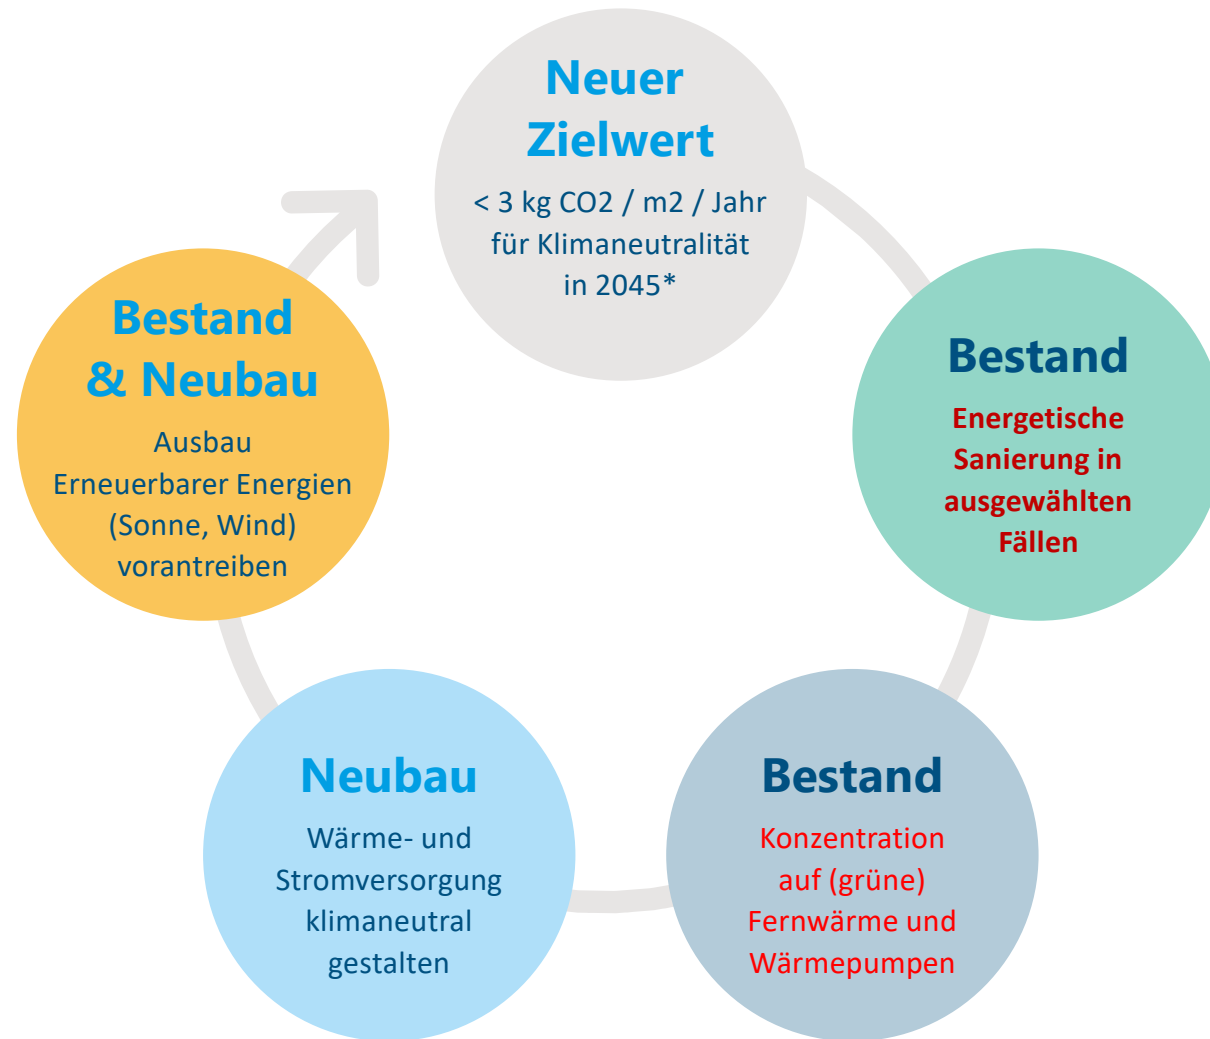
Neuer Zielwert

< 3 kg CO2 / m2 / Jahr für Klimaneutralität in 2045*

Bestand

Energetische Sanierung in ausgewählten Fällen

Bestand

Konzentration auf (grüne) Fernwärme und Wärmepumpen

Neubau

Wärme- und Stromversorgung klimaneutral gestalten

Bestand & Neubau

Ausbau Erneuerbarer Energien (Sonne, Wind) vorantreiben